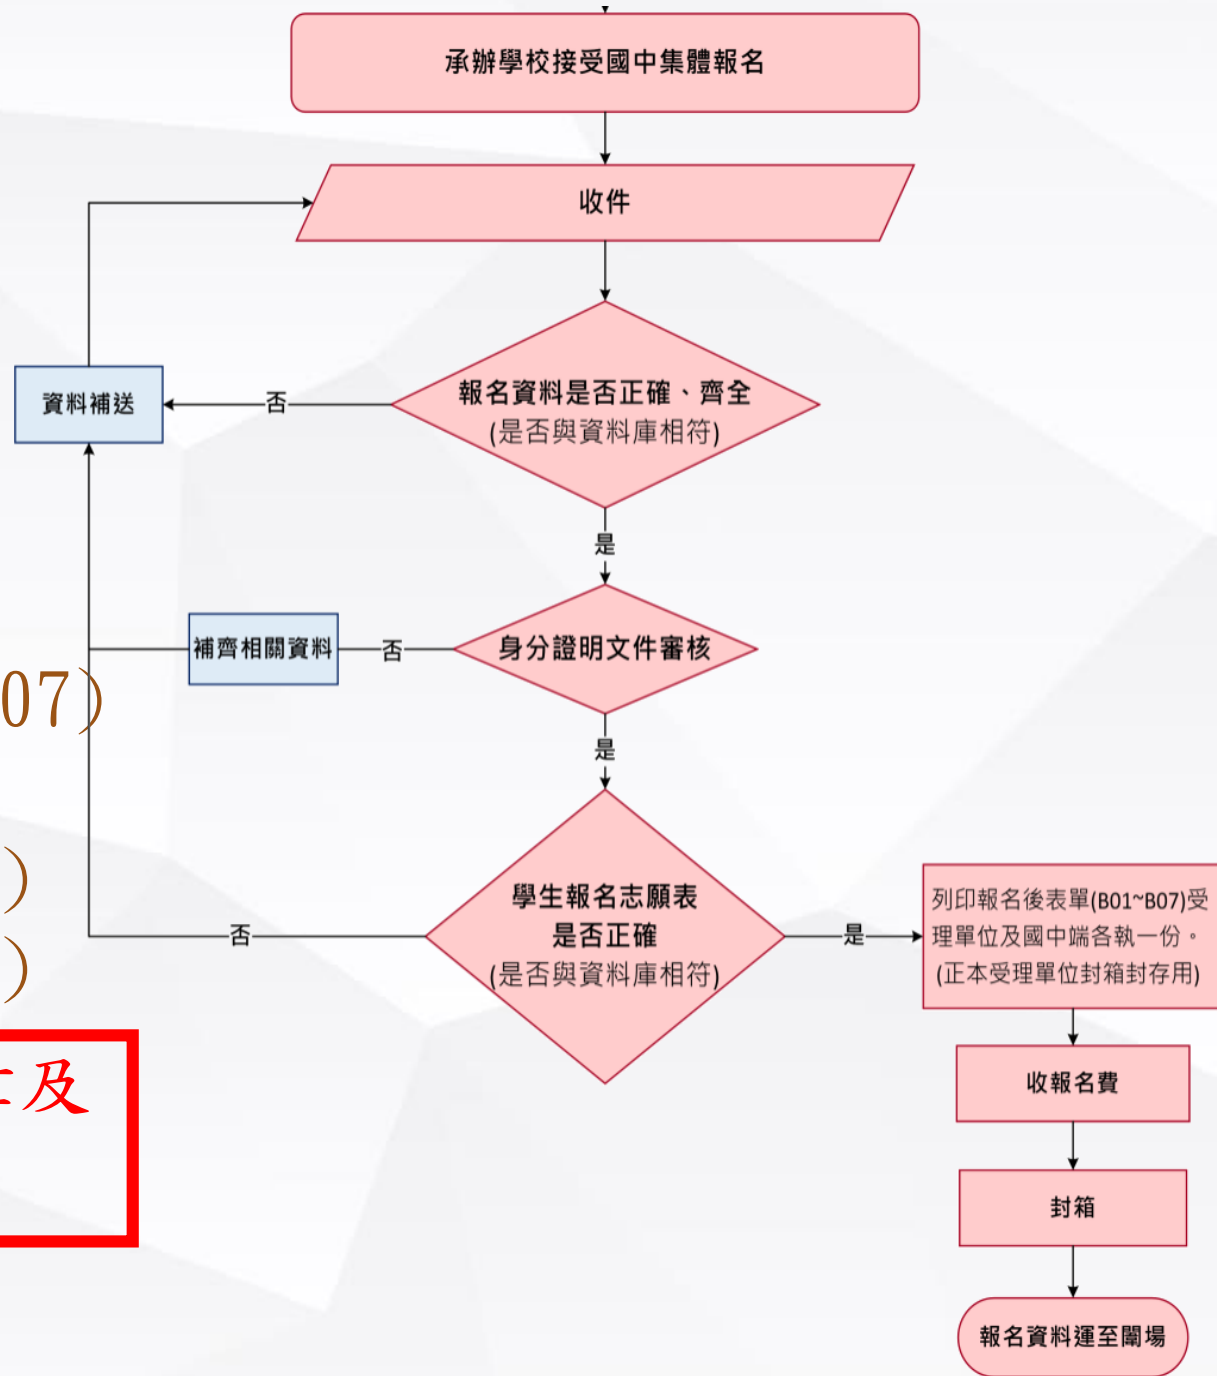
承辦學校接受國中集體報名

收件

報名資料是否正確、齊全
(是否與資料庫相符)

否

資料補送

是

身分證明文件審核

否

補齊相關資料

07)

是

學生報名志願表
是否正確
(是否與資料庫相符)

否

是

列印報名後表單(B01~B07)受理單位及國中端各執一份。
(正本受理單位封箱封存用)

)

)

及

收報名費

封箱

報名資料運至闈場